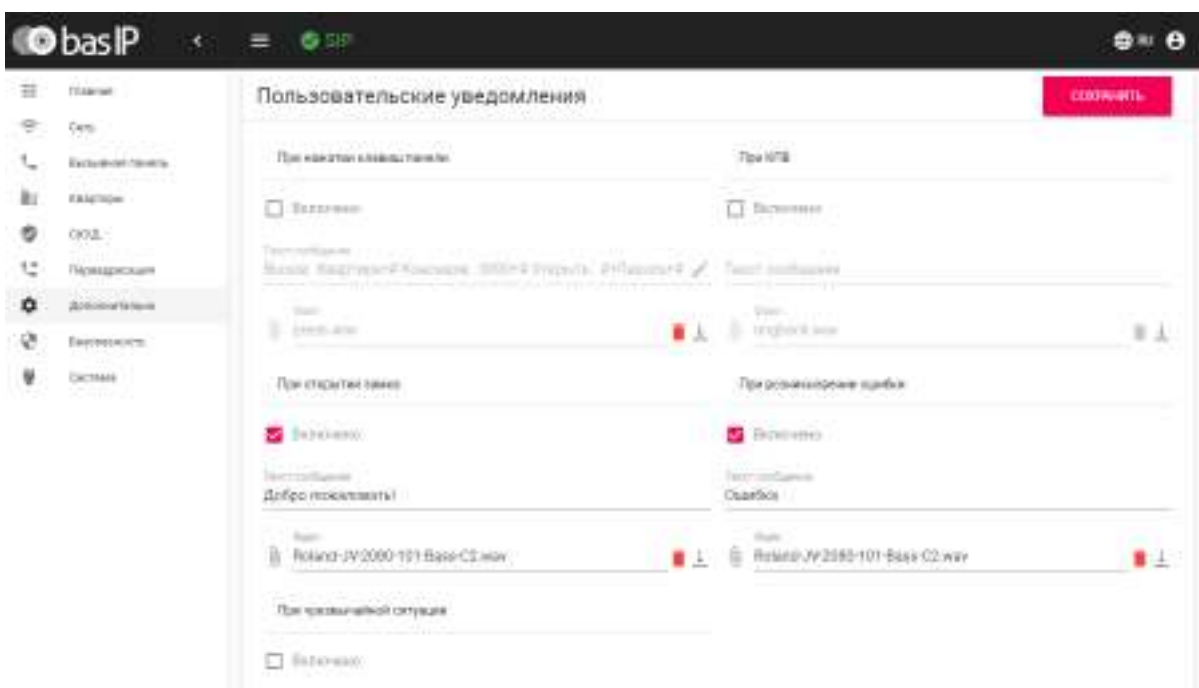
bas IP

SIP

RU

Главная

Сеть

Вызывная панель

Квартиры

СКУД

Переадресация

Дополнительно

Безопасность

Система

Пользовательские уведомления

СОХРАНИТЬ

При нажатии клавиш панели

Включено

Текст сообщения

Вызов: Квартира=# Консьерж: 3000=# Открыть: #=Пароль=#

Файл

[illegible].wav

При открытии замка

Включено

Текст сообщения

Добро пожаловать!

Файл

Roland-JV-2080-101-Bass-C2.wav

При чрезвычайной ситуации

Включено

При КПВ

Включено

Текст сообщения

Файл

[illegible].wav

При возникновении ошибки

Включено

Текст сообщения

Ошибка

Файл

Roland-JV-2080-101-Bass-C2.wav